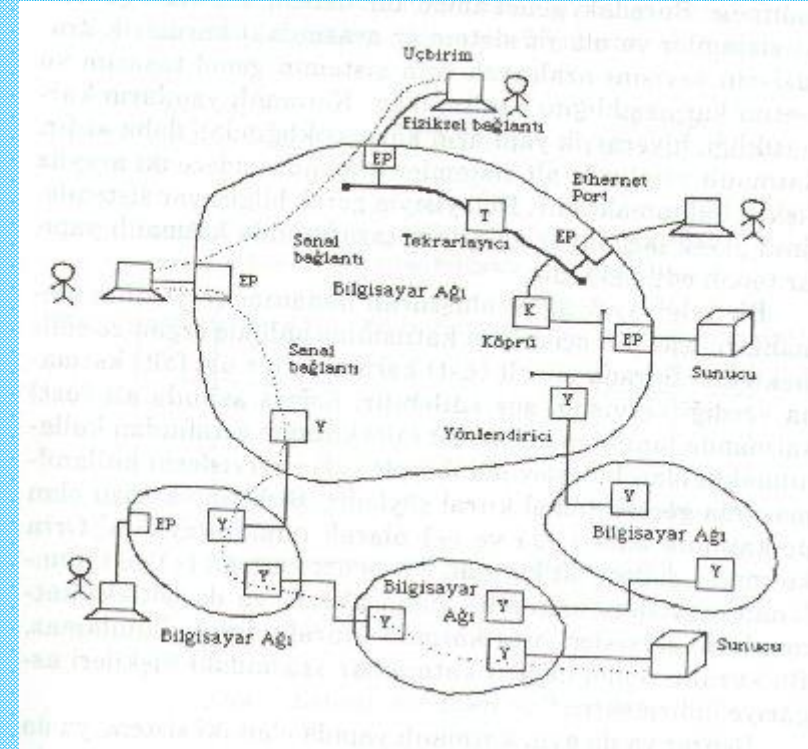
Uçbirim

Fiziksel bağlantı

EP

Ethernet Port

T

Tekrarlayıcı

EP

Sanal bağlantı

EP

Bilgisayar Ağı

K

Köprü

EP

Sunucu

Sanal bağlantı

Y

Y

Yönlendirici

Y

Bilgisayar Ağı

EP

Y

Y

Y

Bilgisayar Ağı

Y

Y

Bilgisayar Ağı

Y

Sunucu